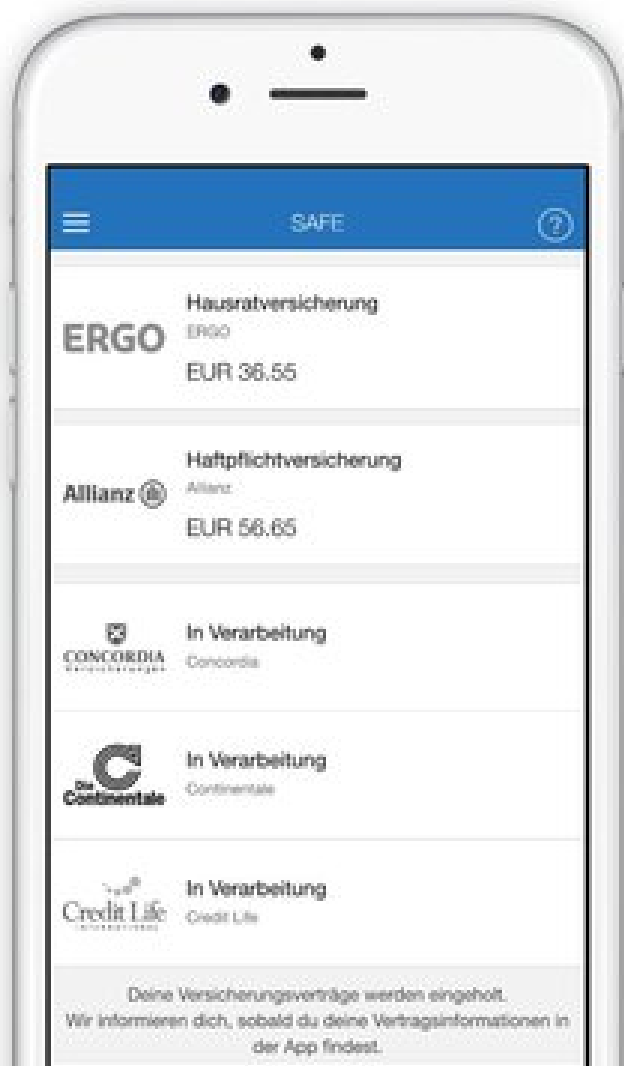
SAFE

ERGO
Hausratversicherung
ERGO
EUR 36.55

Allianz
Haftpflichtversicherung
Allianz
EUR 56.65

CONCORDIA
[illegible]
In Verarbeitung
Concordia

Die Continentale
In Verarbeitung
Continentale

Credit Life
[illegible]
In Verarbeitung
Credit Life

Deine Versicherungsverträge werden eingeholt. Wir informieren dich, sobald du deine Vertragsinformationen in der App findest.